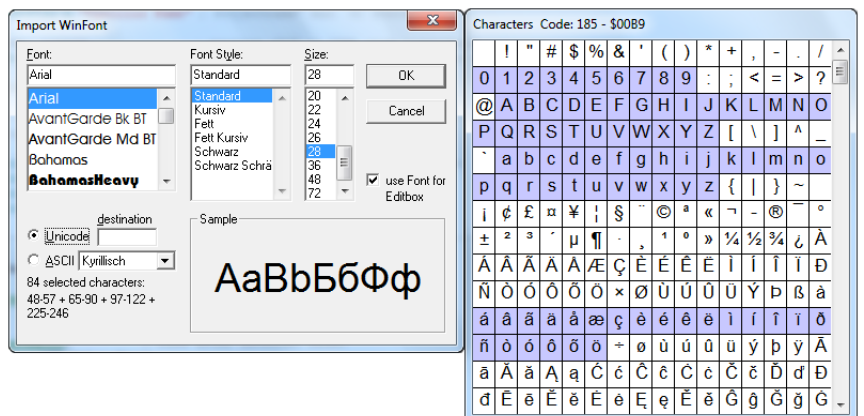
Import WinFont

Font:
Arial
Arial
AvantGarde Bk BT
AvantGarde Md BT
Bahamas
BahamasHeavy

Font Style:
Standard
Standard
Kursiv
Fett
Fett Kursiv
Schwarz
Schwarz Schrä

Size:
28
20
22
24
26
28
36
48
72

OK
Cancel

use Font for Editbox

destination
Unicode
ASCII Kyrillisch

84 selected characters:
48-57 + 65-90 + 97-122 + 225-246

Sample
AaBbБбФф

Characters Code: 185 - $00B9

| | ! | " | # | $ | % | & | ' | ( | ) | * | + | , | - | . | / |
|---|---|---|---|---|---|---|---|---|---|---|---|---|---|---|---|
| 0 | 1 | 2 | 3 | 4 | 5 | 6 | 7 | 8 | 9 | : | ; | < | = | > | ? |
| @ | A | B | C | D | E | F | G | H | I | J | K | L | M | N | O |
| P | Q | R | S | T | U | V | W | X | Y | Z | [ | \ | ] | ^ | _ |
| ` | a | b | c | d | e | f | g | h | i | j | k | l | m | n | o |
| p | q | r | s | t | u | v | w | x | y | z | { | \| | } | ~ | |
| | ¡ | ¢ | £ | ¤ | ¥ | ¦ | § | ¨ | © | ª | « | ¬ | - | ® | ¯ |
| ° | ± | ² | ³ | ´ | µ | ¶ | · | ¸ | ¹ | º | » | ¼ | ½ | ¾ | ¿ |
| À | Á | Â | Ã | Ä | Å | Æ | Ç | È | É | Ê | Ë | Ì | Í | Î | Ï |
| Ð | Ñ | Ò | Ó | Ô | Õ | Ö | × | Ø | Ù | Ú | Û | Ü | Ý | Þ | ß |
| à | á | â | ã | ä | å | æ | ç | è | é | ê | ë | ì | í | î | ï |
| ð | ñ | ò | ó | ô | õ | ö | ÷ | ø | ù | ú | û | ü | ý | þ | ÿ |
| Ā | ā | Ă | ă | Ą | ą | Ć | ć | Ĉ | ĉ | Ċ | ċ | Č | č | Ď | ď |
| Đ | đ | Ē | ē | Ĕ | ĕ | Ė | ė | Ę | ę | Ě | ě | Ĝ | ĝ | Ğ | ğ |